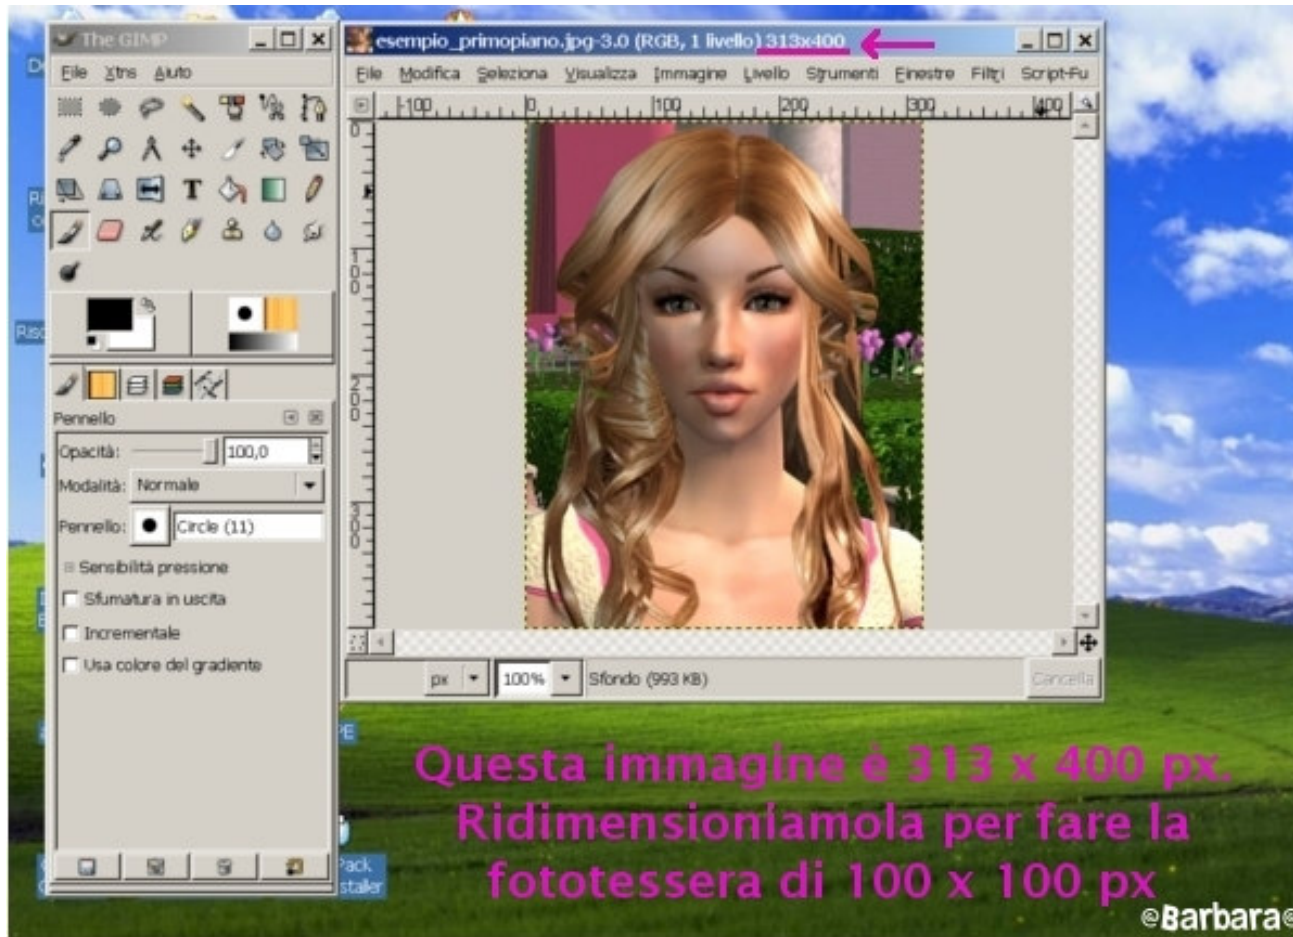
The GIMP

File Xtns Aiuto

Pennello

Opacità: 100,0

Modalità: Normale

Pennello: Circle (11)

Sensibilità pressione

Sfumatura in uscita

Incrementale

Usa colore del gradiente

esempio_primopiano.jpg-3.0 (RGB, 1 livello) 313x400

File Modifica Seleziona Visualizza Immagine Livello Strumenti Finestre Filtri Script-Fu

-100 0 100 200 300 400

0 100 200 300

px 100% Sfondo (993 KB) Cancella

Pack staller

Questa immagine è 313 x 400 px. Ridimensioniamola per fare la fototessera di 100 x 100 px

©Barbara©